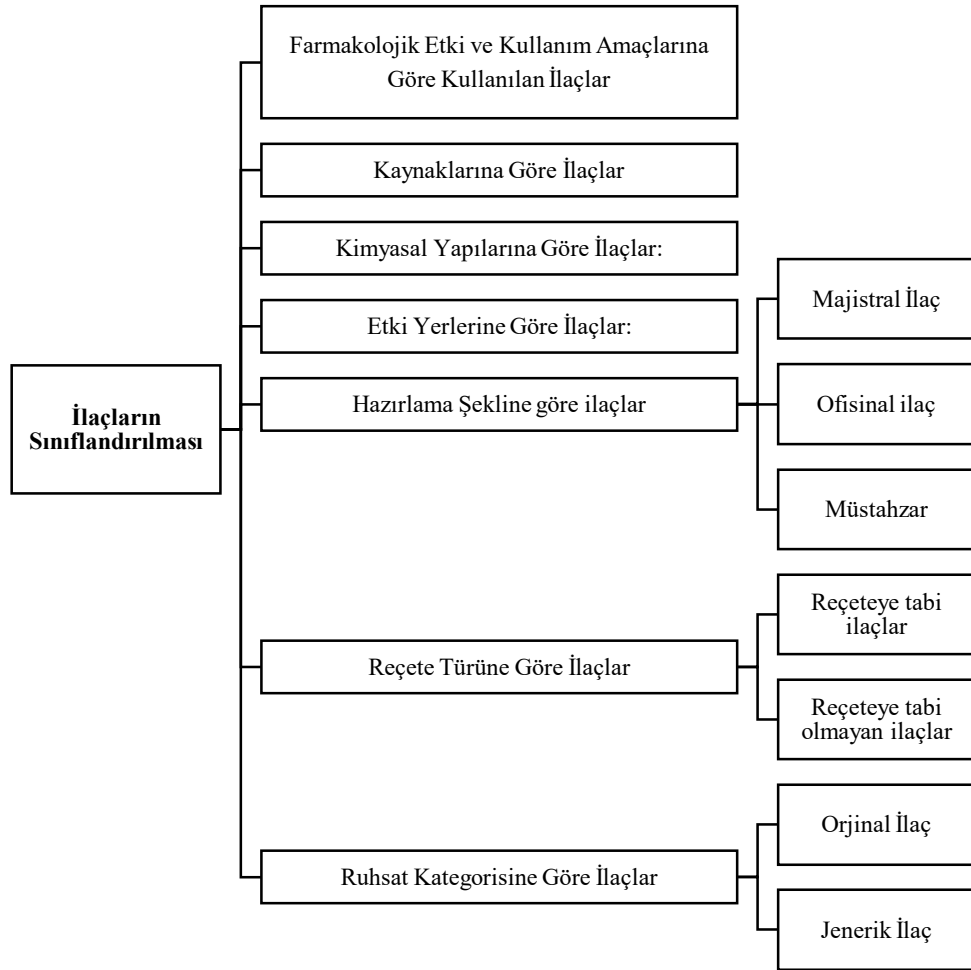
İlaçların Sınıflandırılması

Farmakolojik Etki ve Kullanım Amaçlarına Göre Kullanılan İlaçlar

Kaynaklarına Göre İlaçlar

Kimyasal Yapılarına Göre İlaçlar:

Etki Yerlerine Göre İlaçlar:

Hazırlama Şekline göre ilaçlar

Majistral İlaç

Ofisinal ilaç

Müstahzar

Reçete Türüne Göre İlaçlar

Reçeteye tabi ilaçlar

Reçeteye tabi olmayan ilaçlar

Ruhsat Kategorisine Göre İlaçlar

Orjinal İlaç

Jenerik İlaç